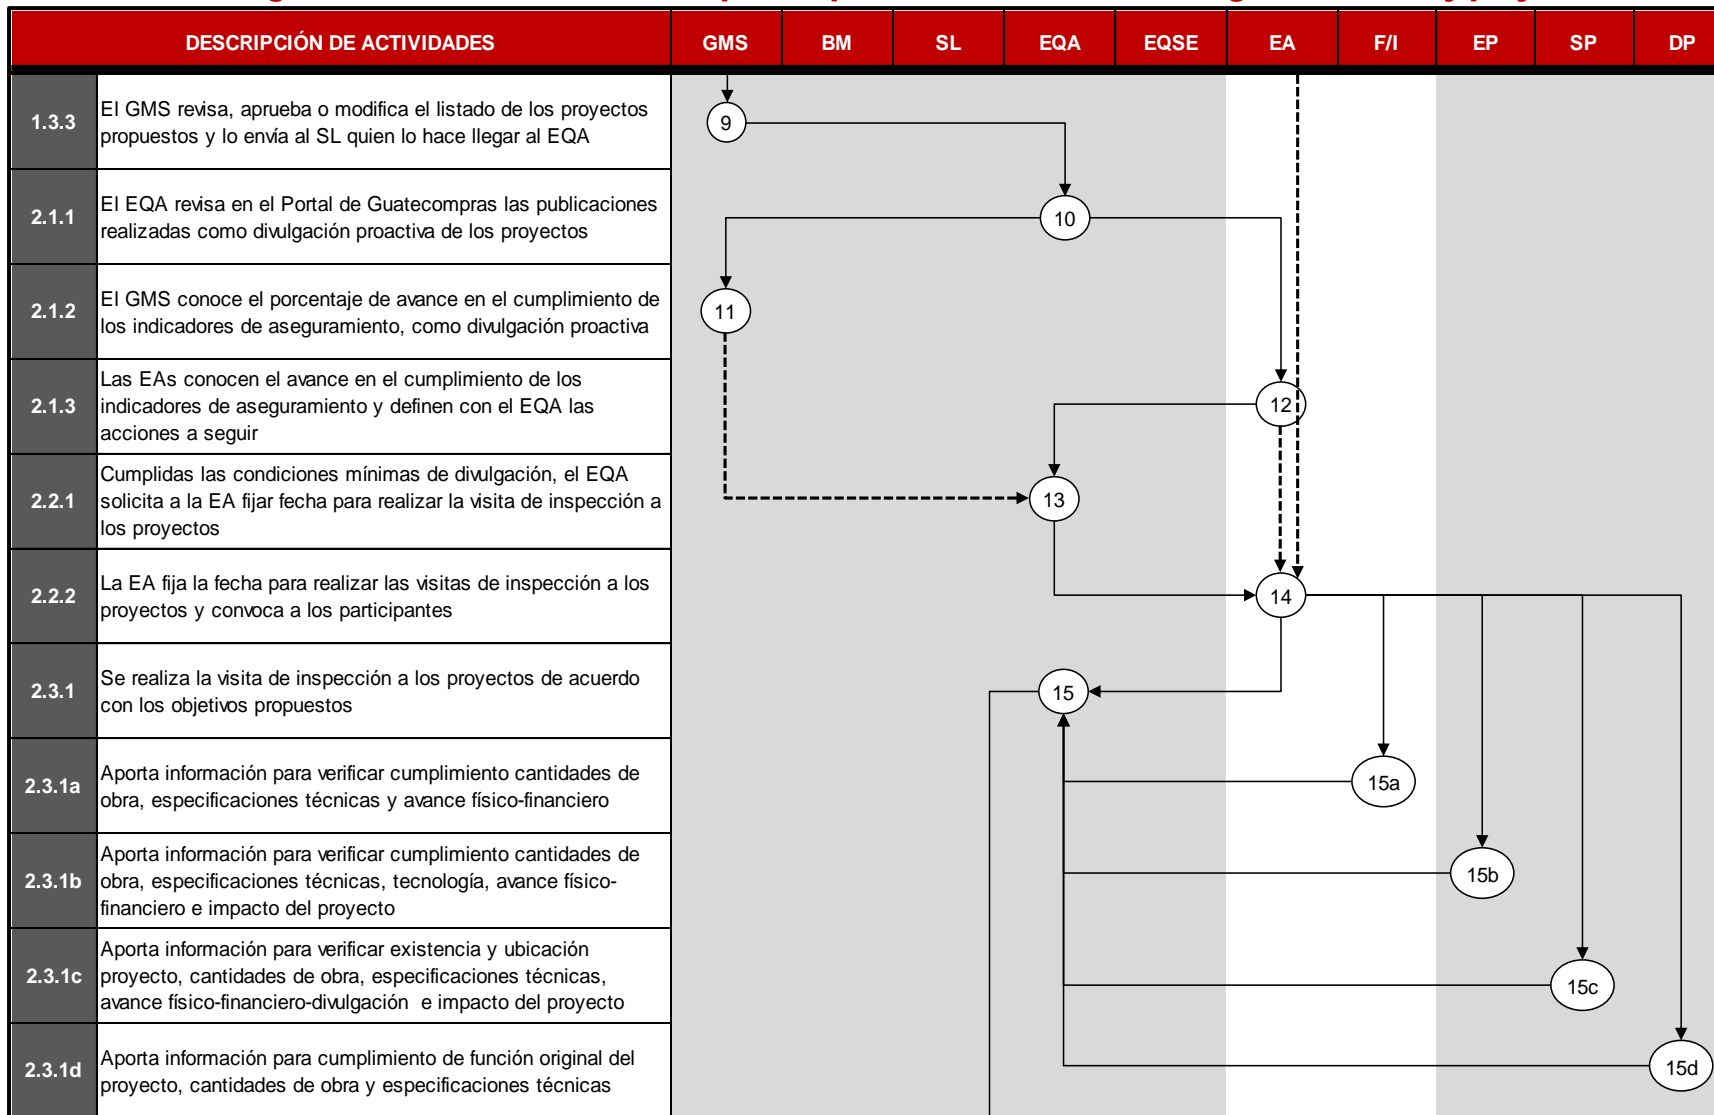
| DESCRIPCIÓN DE ACTIVIDADES | | GMS | BM | SL | EQA | EQSE | EA | F/I | EP | SP | DP |
|---|---|---|---|---|---|---|---|---|---|---|---|
| 1.3.3 | El GMS revisa, aprueba o modifica el listado de los proyectos propuestos y lo envía al SL quien lo hace llegar al EQA | 9 | | | | | | | | | |
| 2.1.1 | El EQA revisa en el Portal de Guatecompras las publicaciones realizadas como divulgación proactiva de los proyectos | | | | 10 | | | | | | |
| 2.1.2 | El GMS conoce el porcentaje de avance en el cumplimiento de los indicadores de aseguramiento, como divulgación proactiva | 11 | | | | | | | | | |
| 2.1.3 | Las EAs conocen el avance en el cumplimiento de los indicadores de aseguramiento y definen con el EQA las acciones a seguir | | | | | | 12 | | | | |
| 2.2.1 | Cumplidas las condiciones mínimas de divulgación, el EQA solicita a la EA fijar fecha para realizar la visita de inspección a los proyectos | | | | 13 | | | | | | |
| 2.2.2 | La EA fija la fecha para realizar las visitas de inspección a los proyectos y convoca a los participantes | | | | | | 14 | | | | |
| 2.3.1 | Se realiza la visita de inspección a los proyectos de acuerdo con los objetivos propuestos | | | | 15 | | | | | | |
| 2.3.1a | Aporta información para verificar cumplimiento cantidades de obra, especificaciones técnicas y avance físico-financiero | | | | | | | 15a | | | |
| 2.3.1b | Aporta información para verificar cumplimiento cantidades de obra, especificaciones técnicas, tecnología, avance físico-financiero e impacto del proyecto | | | | | | | | 15b | | |
| 2.3.1c | Aporta información para verificar existencia y ubicación proyecto, cantidades de obra, especificaciones técnicas, avance físico-financiero-divulgación e impacto del proyecto | | | | | | | | | 15c | |
| 2.3.1d | Aporta información para cumplimiento de función original del proyecto, cantidades de obra y especificaciones técnicas | | | | | | | | | | 15d |